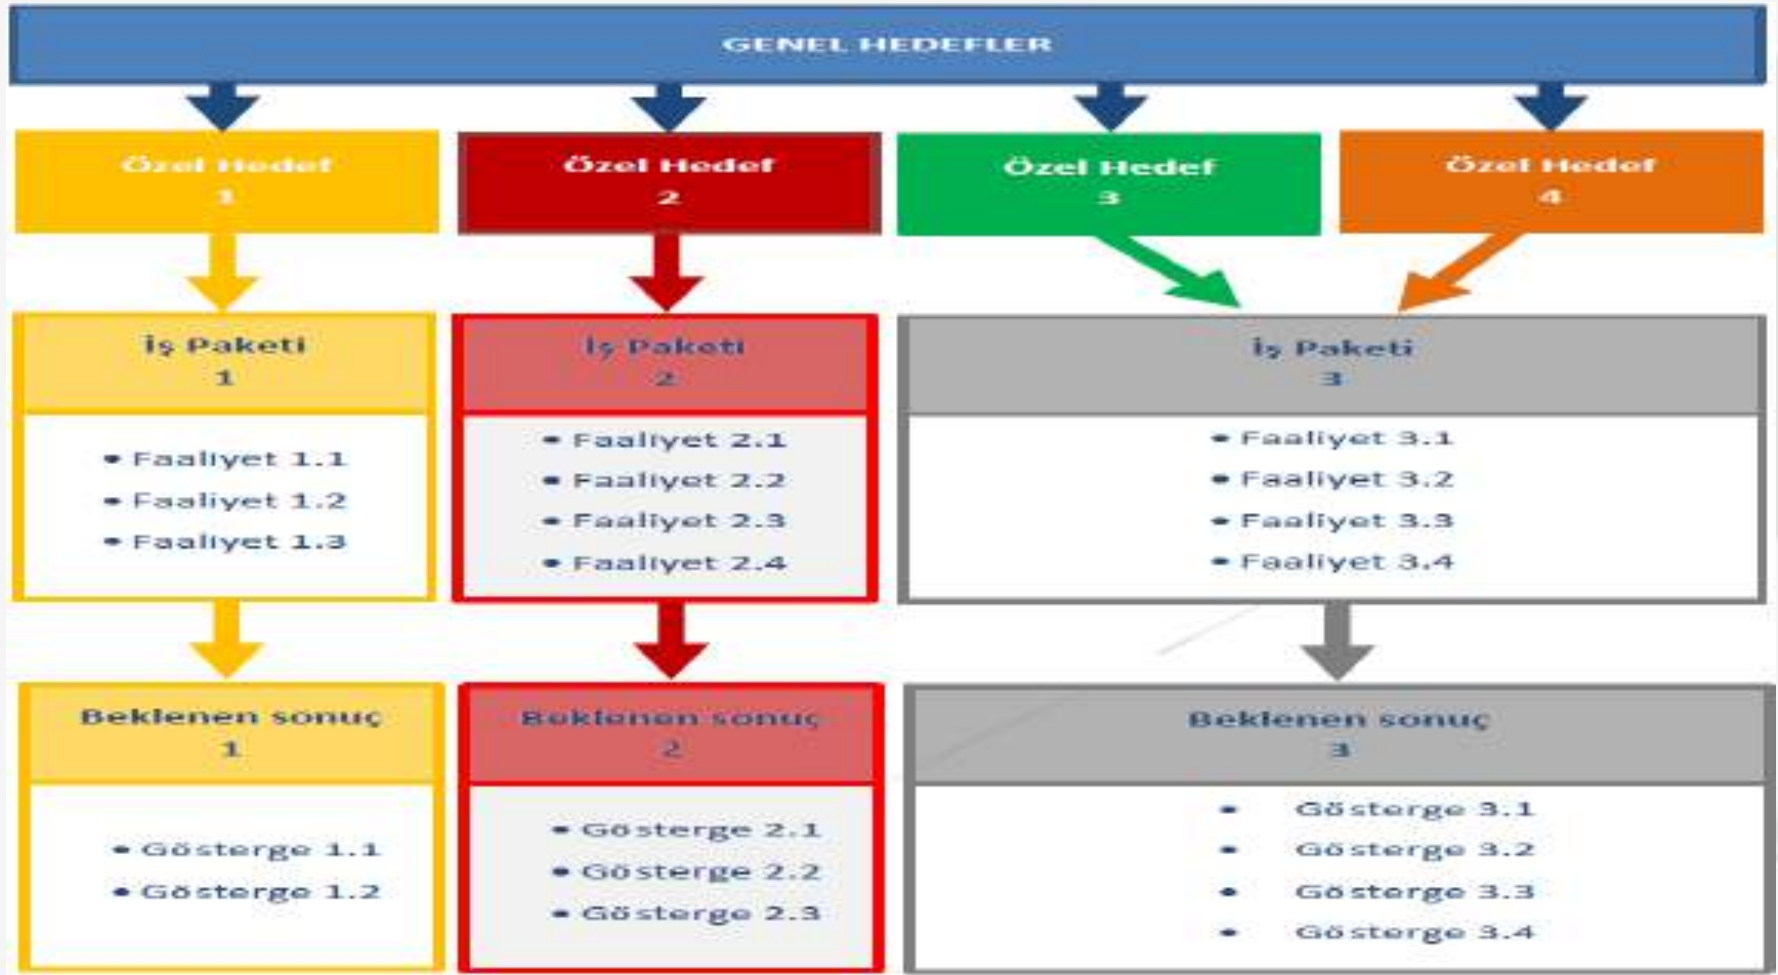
GENEL HEDEFLER

Özel Hedef 1

Özel Hedef 2

Özel Hedef 3

Özel Hedef 4

İş Paketi 1

- Faaliyet 1.1
- Faaliyet 1.2
- Faaliyet 1.3

İş Paketi 2

- Faaliyet 2.1
- Faaliyet 2.2
- Faaliyet 2.3
- Faaliyet 2.4

İş Paketi 3

- Faaliyet 3.1
- Faaliyet 3.2
- Faaliyet 3.3
- Faaliyet 3.4

Beklenen sonuç 1

- Gösterge 1.1
- Gösterge 1.2

Beklenen sonuç 2

- Gösterge 2.1
- Gösterge 2.2
- Gösterge 2.3

Beklenen sonuç 3

- Gösterge 3.1
- Gösterge 3.2
- Gösterge 3.3
- Gösterge 3.4